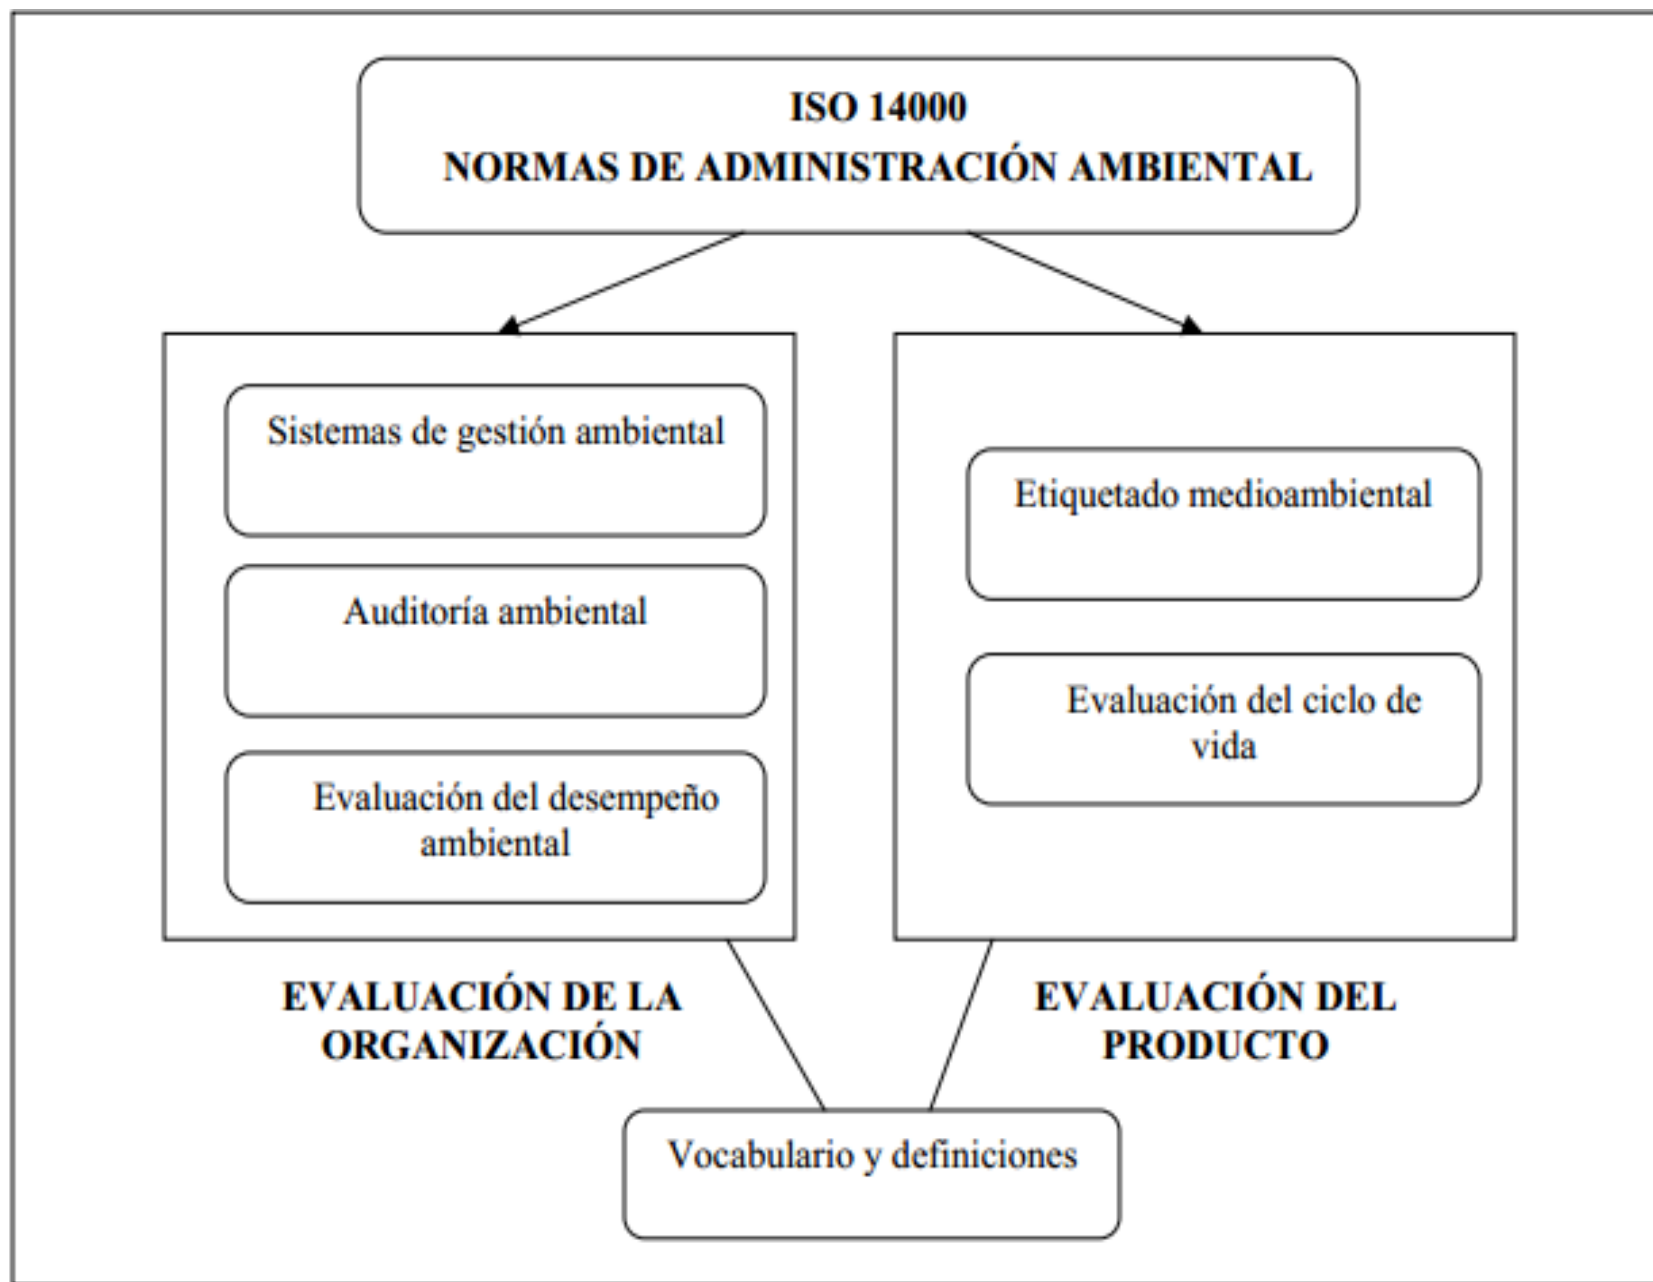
ISO 14000
NORMAS DE ADMINISTRACIÓN AMBIENTAL

Sistemas de gestión ambiental

Auditoría ambiental

Evaluación del desempeño ambiental

EVALUACIÓN DE LA ORGANIZACIÓN

Etiquetado medioambiental

Evaluación del ciclo de vida

EVALUACIÓN DEL PRODUCTO

Vocabulario y definiciones